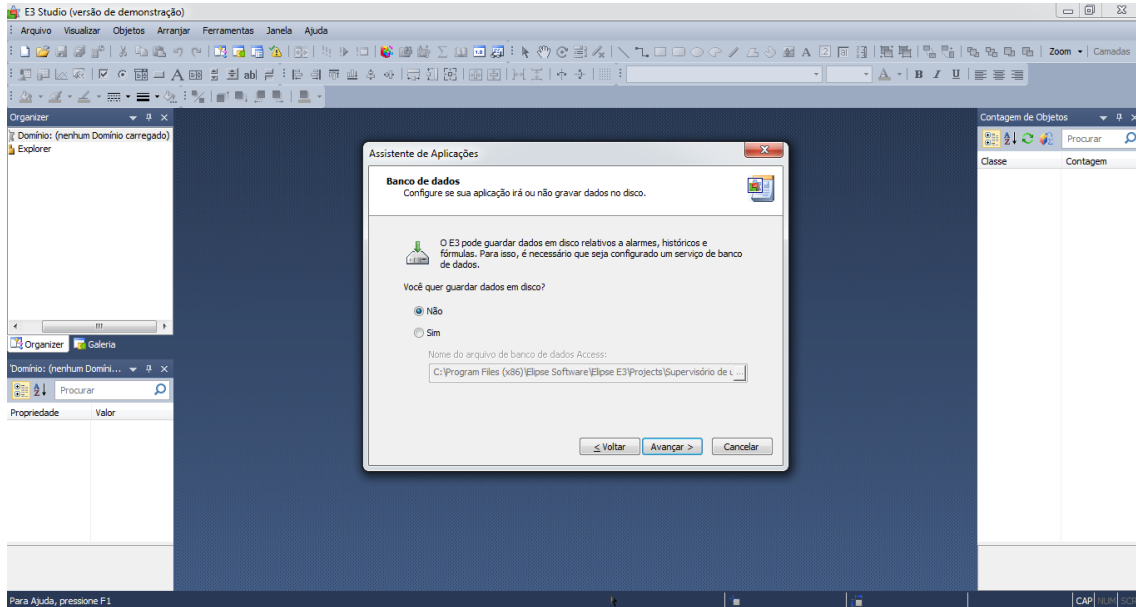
E3 Studio (versão de demonstração)

Arquivo Visualizar Objetos Arranjar Ferramentas Janela Ajuda

Zoom Camadas

Organizer

Domínio: (nenhum Domínio carregado)

Explorer

Organizer Galeria

Domínio: (nenhum Domíni...

Procurar

Propriedade Valor

Assistente de Aplicações

Banco de dados

Configure se sua aplicação irá ou não gravar dados no disco.

O E3 pode guardar dados em disco relativos a alarmes, históricos e fórmulas. Para isso, é necessário que seja configurado um serviço de banco de dados.

Você quer guardar dados em disco?

Não

Sim

Nome do arquivo de banco de dados Access:

C:\Program Files (x86)\Elipse Software\Elipse E3\Projects\Supervisório de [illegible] ...

< Voltar Avançar > Cancelar

Contagem de Objetos

Procurar

Classe Contagem

Para Ajuda, pressione F1

CAP NUM SCR